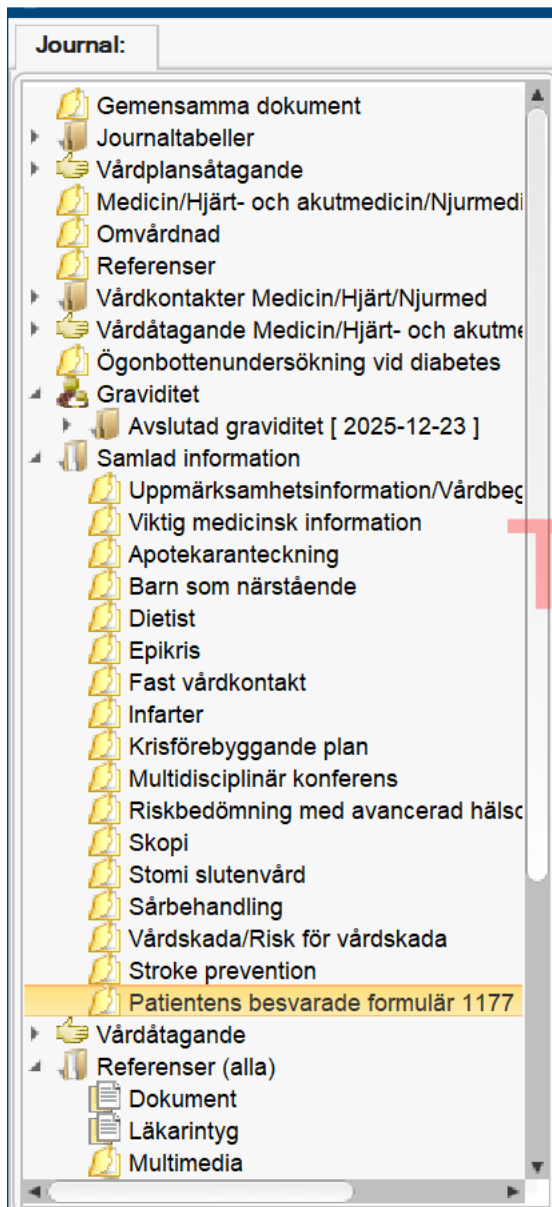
Journal:

Gemensamma dokument
Journaltabeller
Vårdplansåtagande
Medicin/Hjärt- och akutmedicin/Njurmedi
Omvårdnad
Referenser
Vårdkontakter Medicin/Hjärt/Njurmed
Vårdåtagande Medicin/Hjärt- och akutme
Ögonbottenundersökning vid diabetes
Graviditet
Avslutad graviditet [ 2025-12-23 ]
Samlad information
Uppmärksamhetsinformation/Vårdbeg
Viktig medicinsk information
Apotekaranteckning
Barn som närstående
Dietist
Epikris
Fast vårdkontakt
Infarter
Krisförebyggande plan
Multidisciplinär konferens
Riskbedömning med avancerad hälsc
Skopi
Stomi slutenvård
Sårbehandling
Vårdskada/Risk för vårdskada
Stroke prevention
Patientens besvarade formulär 1177
Vårdåtagande
Referenser (alla)
Dokument
Läkarintyg
Multimedia